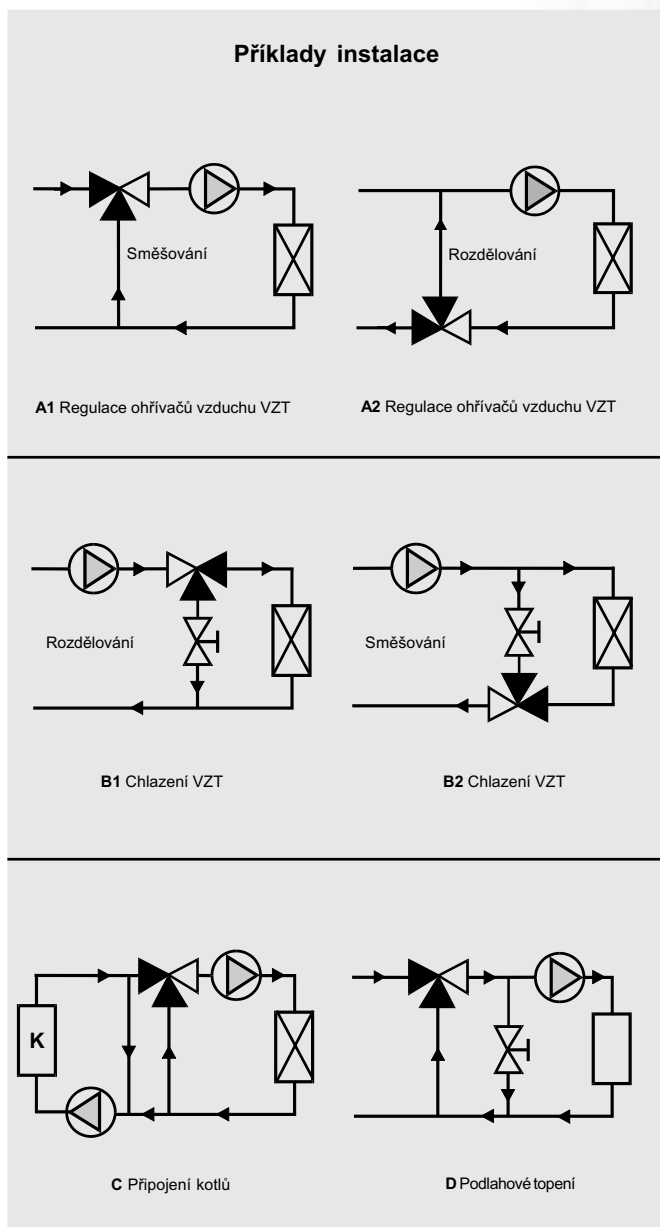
**Příklady instalace**

Směšování

Rozdělování

**A1** Regulace ohřívačů vzduchu VZT

**A2** Regulace ohřívačů vzduchu VZT

Rozdělování

Směšování

**B1** Chlazení VZT

**B2** Chlazení VZT

K

**C** Připojení kotlů

**D** Podlahové topení